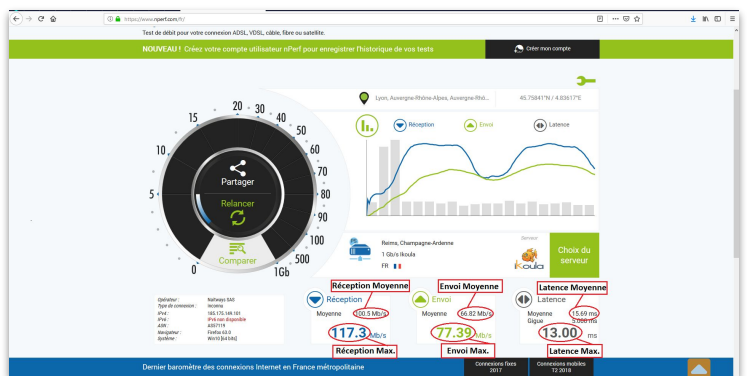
https://www.nperf.com/fr/

Test de débit pour votre connexion ADSL, VDSL, câble, fibre ou satellite.

NOUVEAU ! Créez votre compte utilisateur nPerf pour enregistrer l'historique de vos tests

Créer mon compte

0 5 10 15 20 30 40 50 60 70 80 90 100 500 1Gb

Partager

Relancer

Comparer

Lyon, Auvergne-Rhône-Alpes, Auvergne-Rhô...

45.7584 1°N / 4.8361 7°E

Réception

Envoi

Latence

Reims, Champagne-Ardenne

1 Gb/s Ikoula

FR

Sponsor

Ikoula

Choix du serveur

Opérateur : Nalwayo SAS
Type de connexion : Inconnu
IPv4 : 185.175.149.101
IPv6 : IPv6 non disponible
ASN : AS57119
Navigateur : Firefox 60.0
Système : Win10 [64 bits]

Réception Moyenne

Réception

Moyenne 100.5 Mb/s

117.3 Mb/s

Réception Max.

Envoi Moyenne

Envoi

Moyenne 66.82 Mb/s

77.39 Mb/s

Envoi Max.

Latence Moyenne

Latence

Moyenne 15.69 ms
Gigue 3.068 ms

13.00 ms

Latence Max.

Dernier baromètre des connexions Internet en France métropolitaine

Connexions fixes 2017

Connexions mobiles T2 2018